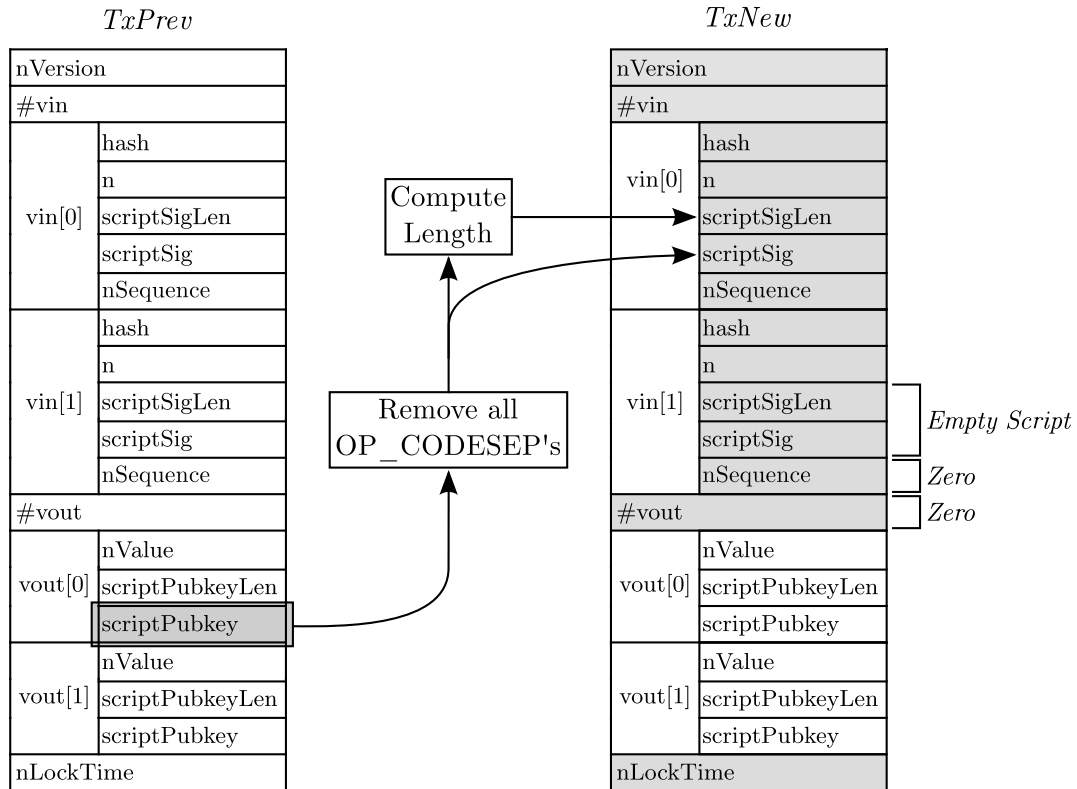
TxPrev

nVersion
#vin
vin[0]
hash
n
scriptSigLen
scriptSig
nSequence
vin[1]
hash
n
scriptSigLen
scriptSig
nSequence
#vout
vout[0]
nValue
scriptPubkeyLen
scriptPubkey
vout[1]
nValue
scriptPubkeyLen
scriptPubkey
nLockTime

Compute Length

Remove all OP_CODESEP's

TxNew

nVersion
#vin
vin[0]
hash
n
scriptSigLen
scriptSig
nSequence
vin[1]
hash
n
scriptSigLen
scriptSig
nSequence
#vout
vout[0]
nValue
scriptPubkeyLen
scriptPubkey
vout[1]
nValue
scriptPubkeyLen
scriptPubkey
nLockTime

Empty Script
Zero
Zero